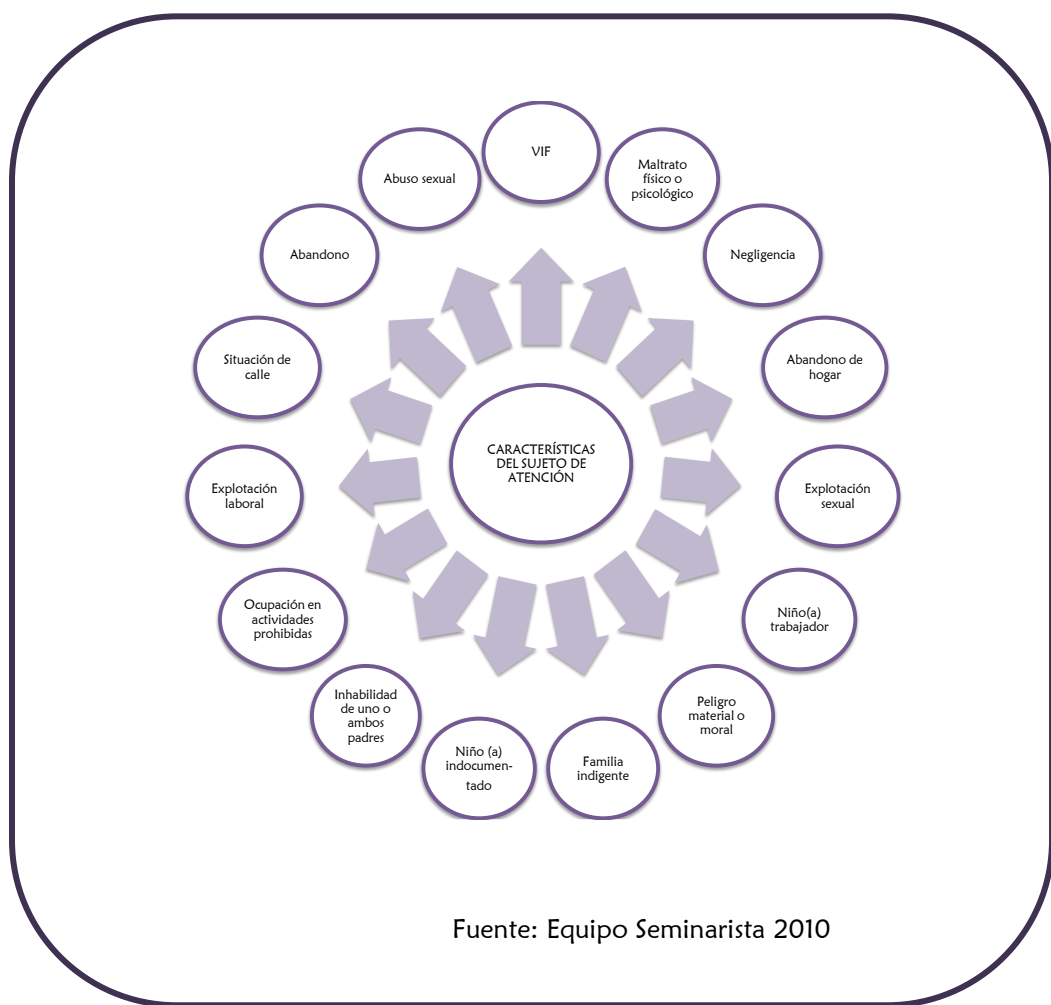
CARACTERÍSTICAS DEL SUJETO DE ATENCIÓN

VIF

Maltrato físico o psicológico

Negligencia

Abandono de hogar

Explotación sexual

Niño(a) trabajador

Peligro material o moral

Familia indigente

Niño (a) indocumentado

Inhabilidad de uno o ambos padres

Ocupación en actividades prohibidas

Explotación laboral

Situación de calle

Abandono

Abuso sexual

Fuente: Equipo Seminarista 2010